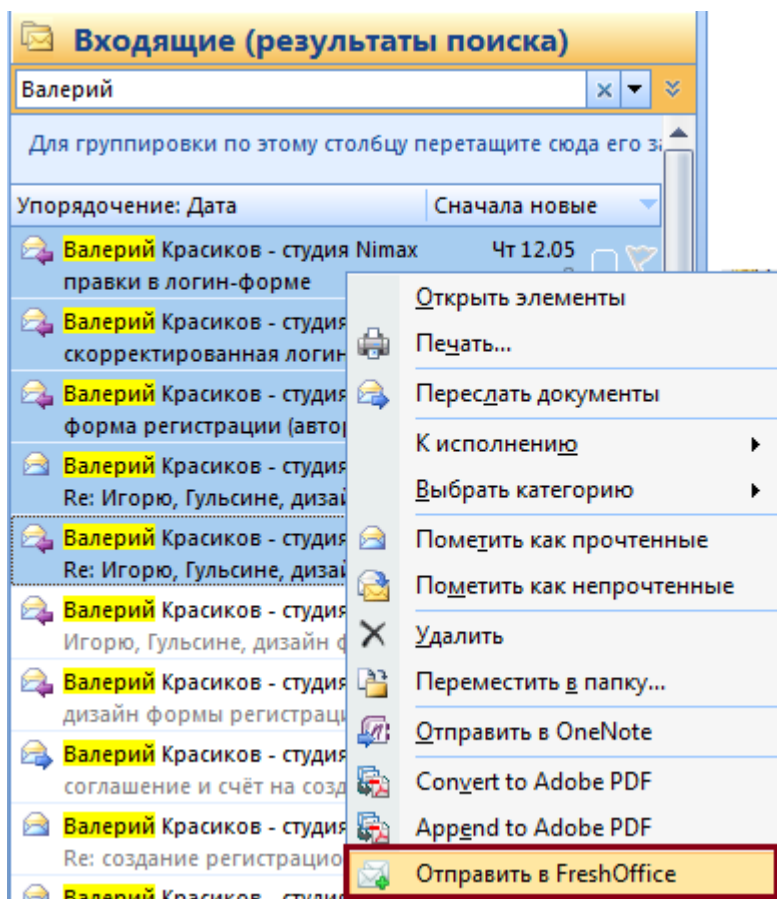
Входящие (результаты поиска)

Валерий

Для группировки по этому столбцу перетащите сюда его з

Упорядочение: Дата

Сначала новые

Валерий Красиков - студия Nimax
Чт 12.05
правки в логин-форме

Валерий Красиков - студия
скорректированная логин

Валерий Красиков - студия
форма регистрации (автор

Валерий Красиков - студия
Re: Игорю, Гульсине, дизай

Валерий Красиков - студия
Re: Игорю, Гульсине, дизай

Валерий Красиков - студия
Игорю, Гульсине, дизайн ф

Валерий Красиков - студия
дизайн формы регистрац

Валерий Красиков - студия
соглашение и счёт на созд

Валерий Красиков - студия
Re: создание регистрацио

Валерий Красиков - студия

Открыть элементы
Печать...
Переслать документы
К исполнению
Выбрать категорию
Пометить как прочтенные
Пометить как непрочтенные
Удалить
Переместить в папку...
Отправить в OneNote
Convert to Adobe PDF
Append to Adobe PDF
Отправить в FreshOffice